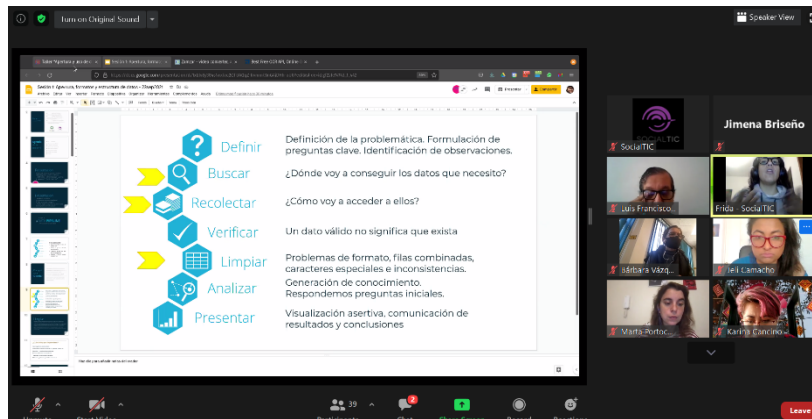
Turn on Original Sound

Speaker View

Sesión 1: Aprendiz, formatos y estructuras de datos

Definir
Definición de la problemática. Formulación de preguntas clave. Identificación de observaciones.

Buscar
¿Dónde voy a conseguir los datos que necesito?

Recolectar
¿Cómo voy a acceder a ellos?

Verificar
Un dato válido no significa que exista

Limpiar
Problemas de formato, filas combinadas, caracteres especiales e inconsistencias.

Analizar
Generación de conocimiento. Respondemos preguntas iniciales.

Presentar
Visualización asertiva, comunicación de resultados y conclusiones

SocialTIC

Jimena Briseño

Luis Francisco...

Frida - SocialTIC

Bárbara Vázq...

Ieli Camacho

Marta Portoc...

Karina Cancino...

39

2

Leave